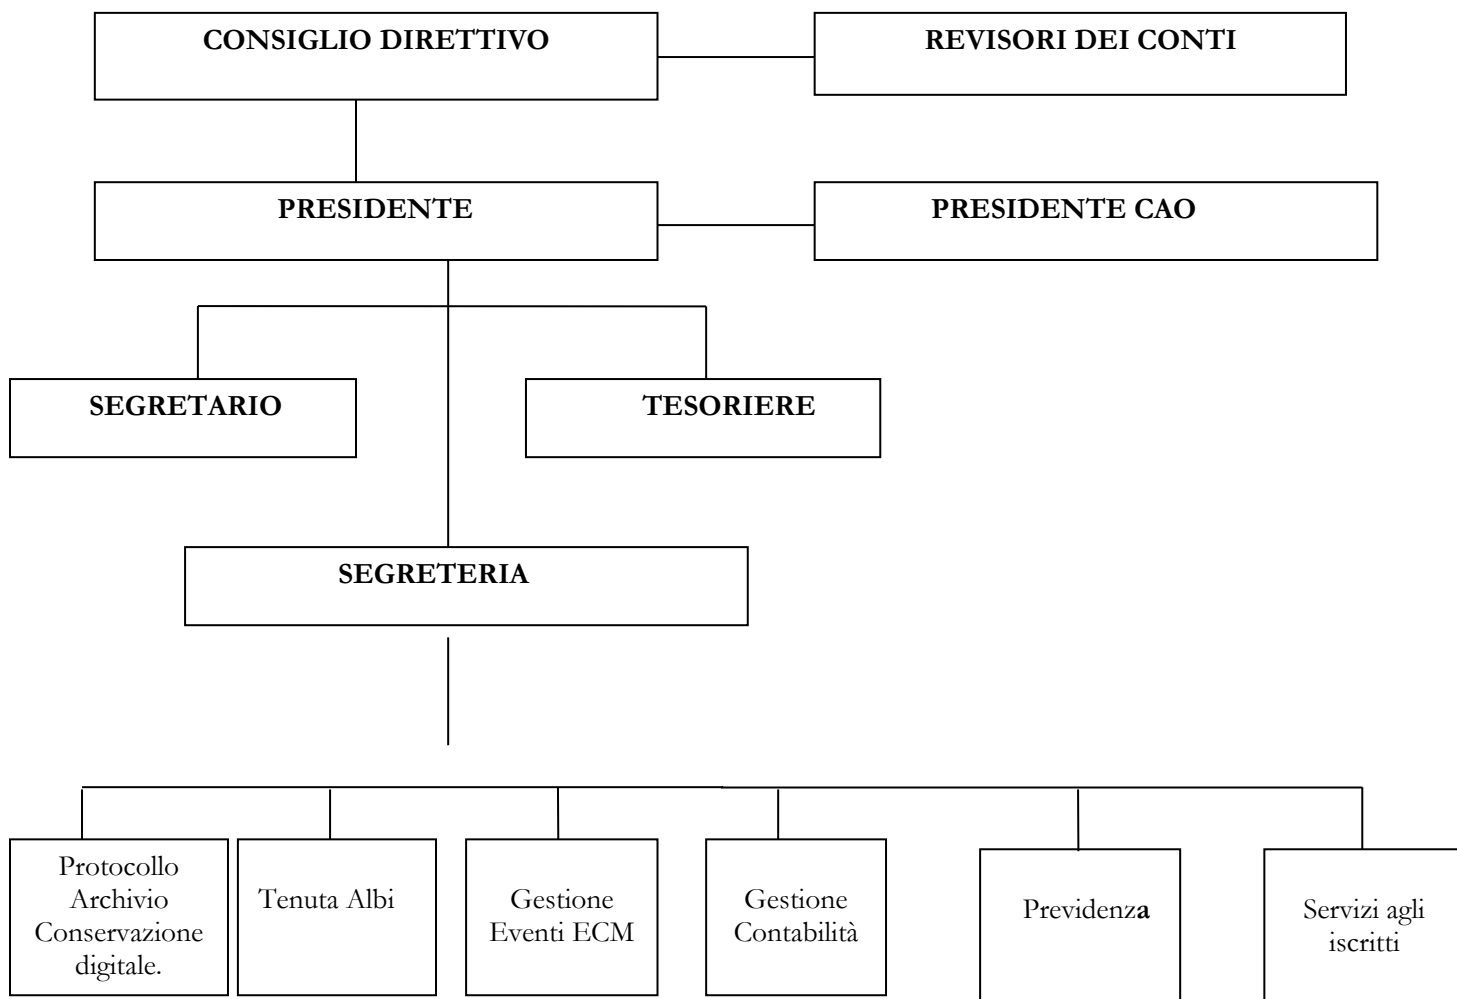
CONSIGLIO DIRETTIVO

REVISORI DEI CONTI

PRESIDENTE

PRESIDENTE CAO

SEGRETARIO

TESORIERE

SEGRETERIA

Protocollo Archivio Conservazione digitale.

Tenuta Albi

Gestione Eventi ECM

Gestione Contabilità

Previdenza

Servizi agli iscritti